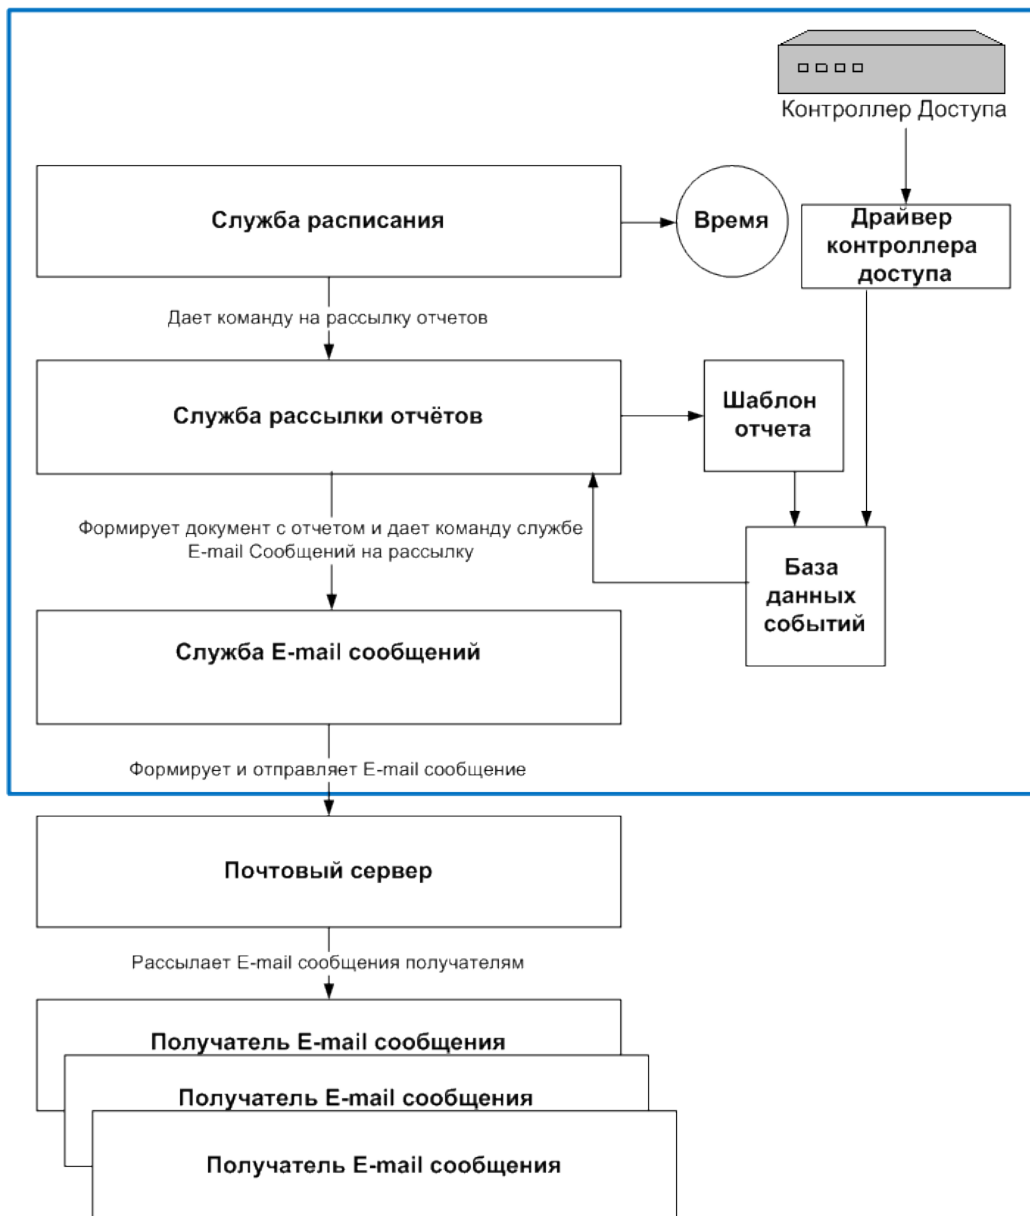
Контроллер Доступа

Служба расписания

Время

Драйвер контроллера доступа

Дает команду на рассылку отчетов

Служба рассылки отчётов

Шаблон отчета

Формирует документ с отчетом и дает команду службе E-mail Сообщений на рассылку

База данных событий

Служба E-mail сообщений

Формирует и отправляет E-mail сообщение

Почтовый сервер

Рассылает E-mail сообщения получателям

Получатель E-mail сообщения

Получатель E-mail сообщения

Получатель E-mail сообщения